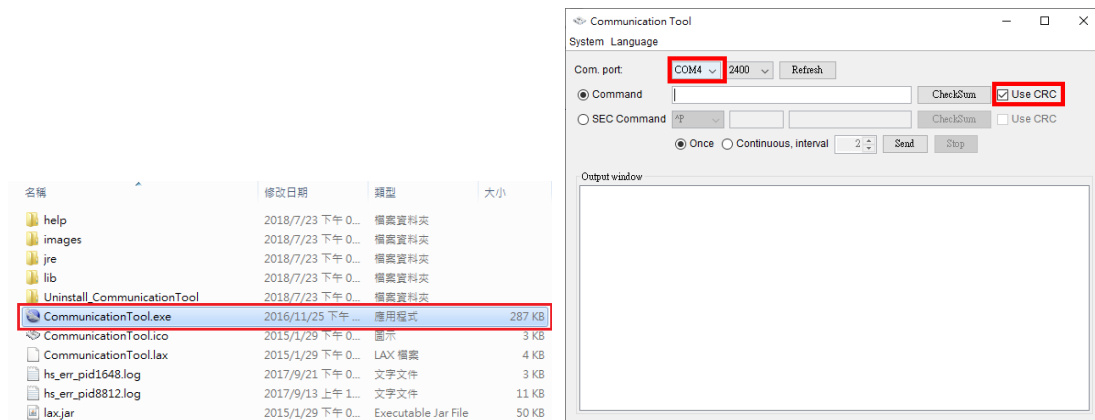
| 名稱 | 修改日期 | 類型 | 大小 |
|---|---|---|---|
| help | 2018/7/23 下午 0... | 檔案資料夾 | |
| images | 2018/7/23 下午 0... | 檔案資料夾 | |
| jre | 2018/7/23 下午 0... | 檔案資料夾 | |
| lib | 2018/7/23 下午 0... | 檔案資料夾 | |
| Uninstall_CommunicationTool | 2018/7/23 下午 0... | 檔案資料夾 | |
| CommunicationTool.exe | 2016/11/25 下午 ... | 應用程式 | 287 KB |
| CommunicationTool.ico | 2015/1/29 下午 0... | 圖示 | 3 KB |
| CommunicationTool.lax | 2015/1/29 下午 0... | LAX 檔案 | 4 KB |
| hs_err_pid1648.log | 2017/9/21 下午 0... | 文字文件 | 3 KB |
| hs_err_pid8812.log | 2017/9/13 上午 1... | 文字文件 | 11 KB |
| lax.jar | 2015/1/29 下午 0... | Executable Jar File | 50 KB |

Communication Tool
System Language
Com. port: COM4 2400 Refresh
Command CheckSum Use CRC
SEC Command ^P CheckSum Use CRC
Once Continuous, interval 2 Send Stop
Output window